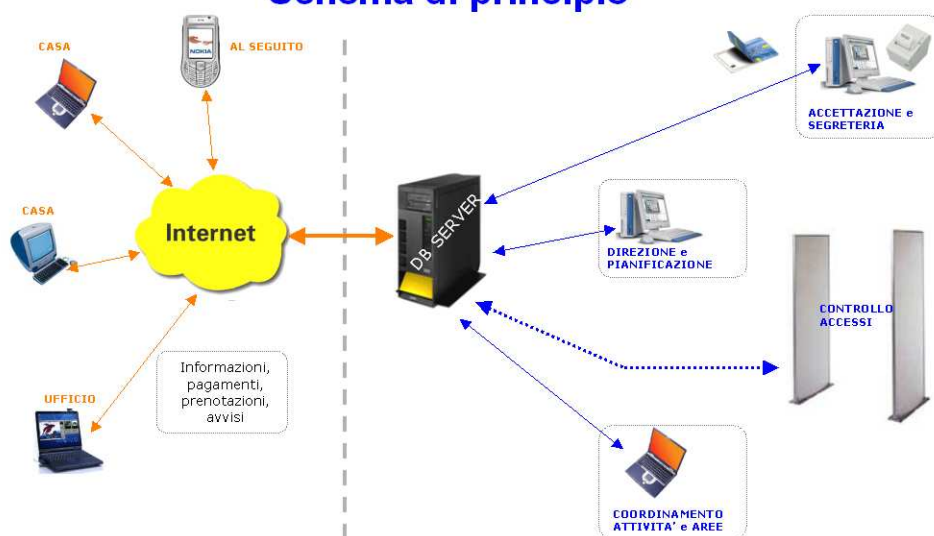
Schema di principio

CASA

AL SEGUITO

NOKIA

CASA

Internet

UFFICIO

Informazioni, pagamenti, prenotazioni, avvisi

DB SERVER

ACCETTAZIONE e SEGRETERIA

DIREZIONE e PIANIFICAZIONE

CONTROLLO ACCESSI

COORDINAMENTO ATTIVITA' e AREE